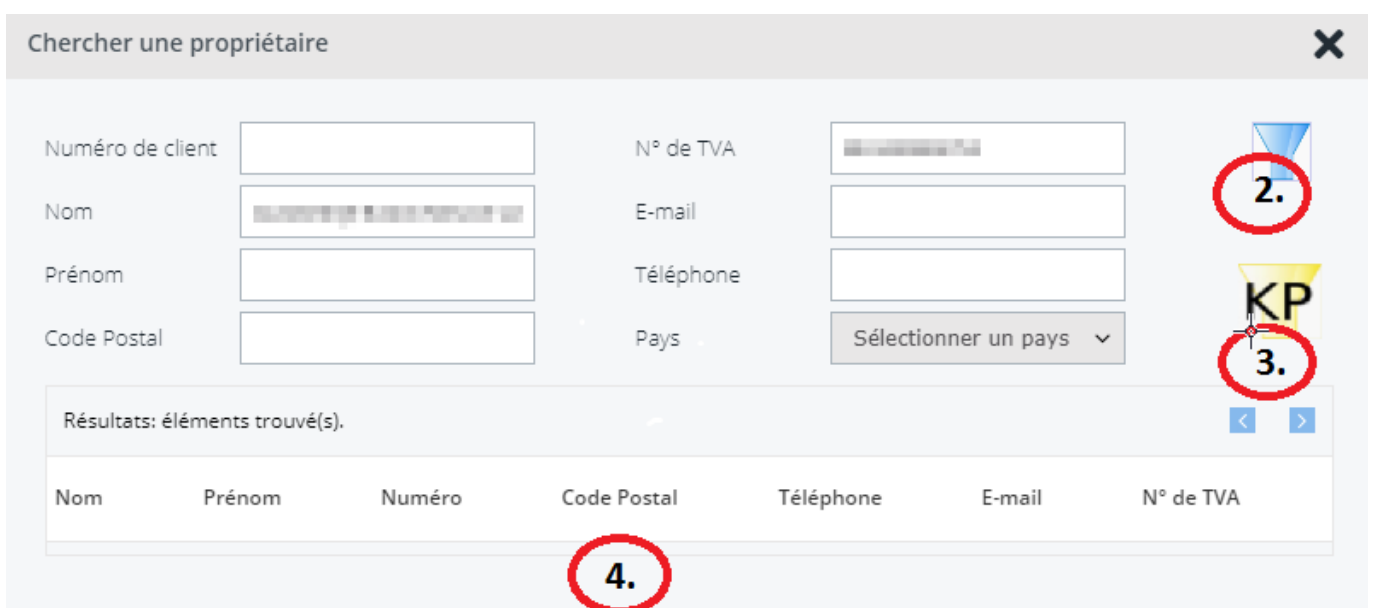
Chercher une propriétaire

Numéro de client
Nom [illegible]
Prénom
Code Postal

N° de TVA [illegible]
E-mail
Téléphone
Pays
Sélectionner un pays

2.

KP

3.

Résultats: éléments trouvé(s).

| Nom | Prénom | Numéro | Code Postal | Téléphone | E-mail | N° de TVA |
|---|---|---|---|---|---|---|

4.